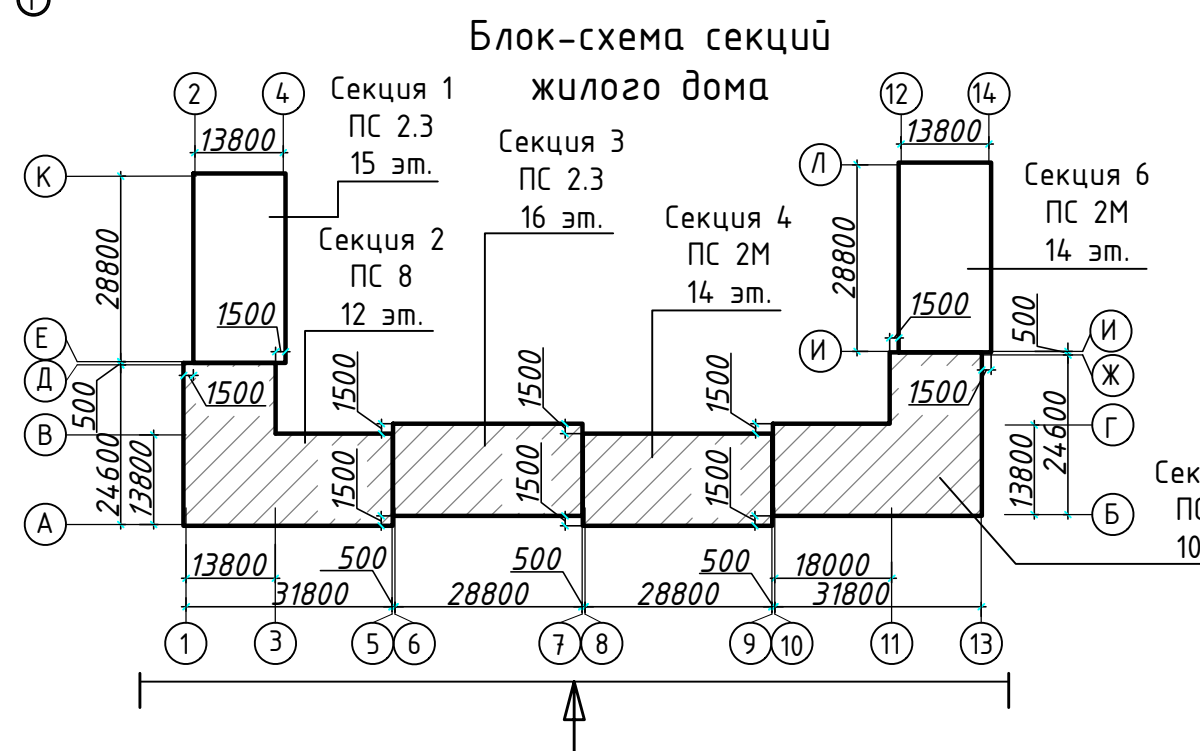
Блок-схема секций жилого дома

Секция 1
ПС 2.3
15 эт.

Секция 2
ПС 8
12 эт.

Секция 3
ПС 2.3
16 эт.

Секция 4
ПС 2М
14 эт.

Секция 6
ПС 2М
14 эт.

Сек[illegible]
ПС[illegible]
10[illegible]

2
4
13800
12
14
13800
К
28800
Л
28800
1500
1500
500
Е
Д
500
1500
1500
1500
1500
1500
И
И
Ж
1500
1500
В
24600
13800
1500
1500
1500
Г
24600
13800
А
Б
13800
500
500
500
18000
31800
28800
28800
31800
1
3
5
6
7
8
9
10
11
13